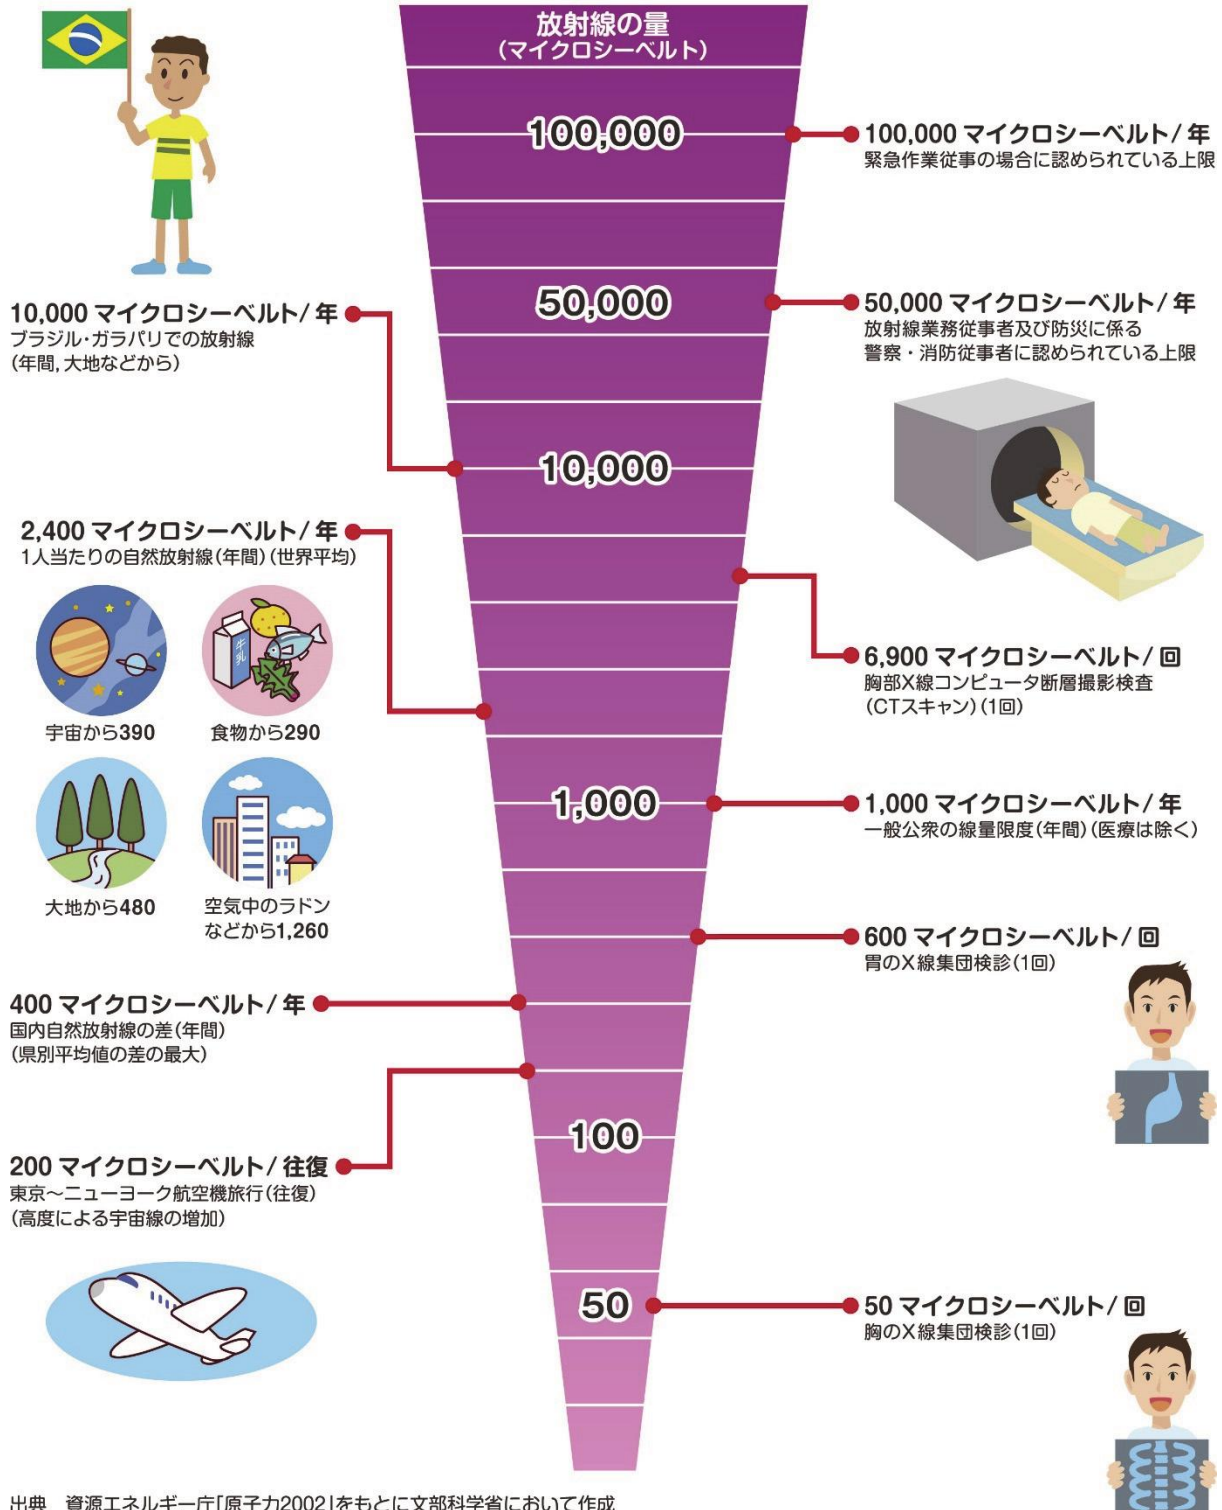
放射線の量
（マイクロシーベルト）

100,000

50,000

10,000

1,000

100

50

100,000 マイクロシーベルト/年
緊急作業従事の場合に認められている上限

10,000 マイクロシーベルト/年
ブラジル・ガラパリでの放射線
（年間，大地などから）

50,000 マイクロシーベルト/年
放射線業務従事者及び防災に係る
警察・消防従事者に認められている上限

2,400 マイクロシーベルト/年
1人当たりの自然放射線（年間）（世界平均）

宇宙から390

食物から290

大地から480

空気中のラドンなどから1,260

6,900 マイクロシーベルト/回
胸部X線コンピュータ断層撮影検査
（CTスキャン）（1回）

1,000 マイクロシーベルト/年
一般公衆の線量限度（年間）（医療は除く）

600 マイクロシーベルト/回
胃のX線集団検診（1回）

400 マイクロシーベルト/年
国内自然放射線の差（年間）
（県別平均値の差の最大）

200 マイクロシーベルト/往復
東京～ニューヨーク航空機旅行（往復）
（高度による宇宙線の増加）

50 マイクロシーベルト/回
胸のX線集団検診（1回）

出典　資源エネルギー庁「原子力2002」をもとに文部科学省において作成